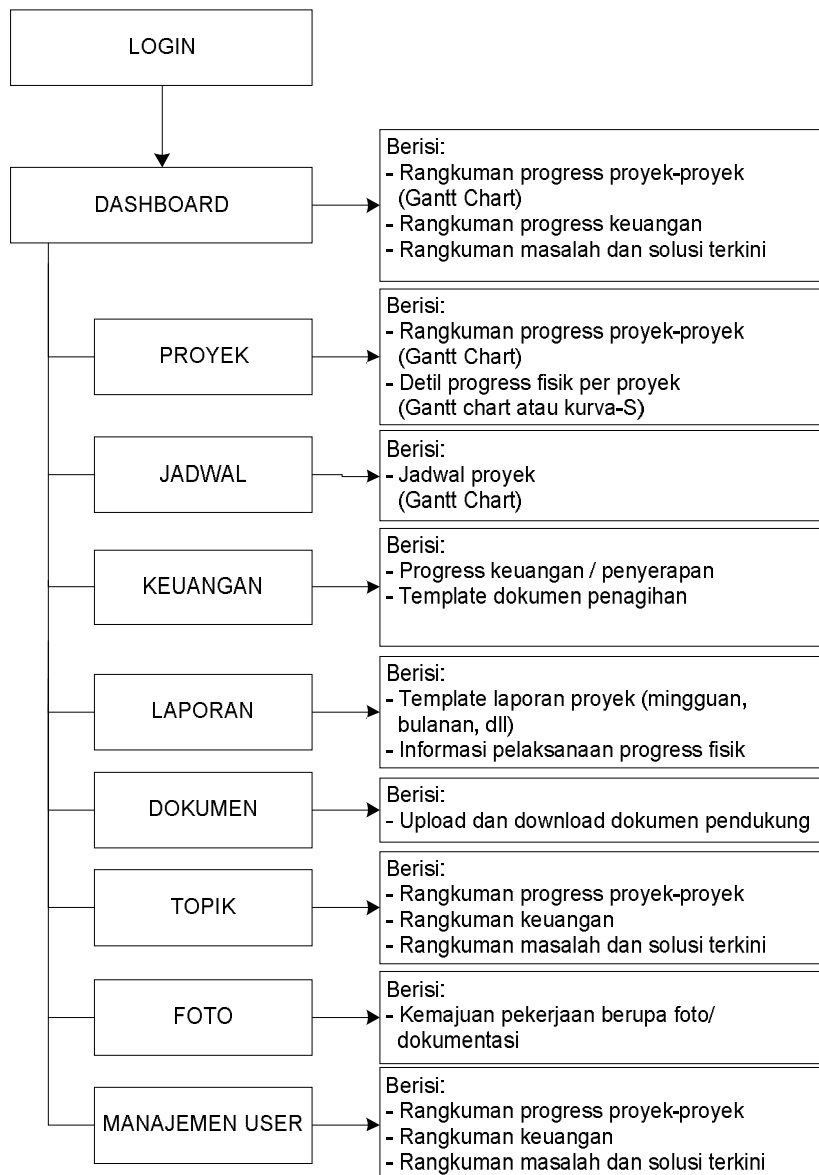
LOGIN

DASHBOARD

Berisi:
- Rangkuman progress proyek-proyek (Gantt Chart)
- Rangkuman progress keuangan
- Rangkuman masalah dan solusi terkini

PROYEK

Berisi:
- Rangkuman progress proyek-proyek (Gantt Chart)
- Detil progress fisik per proyek (Gantt chart atau kurva-S)

JADWAL

Berisi:
- Jadwal proyek (Gantt Chart)

KEUANGAN

Berisi:
- Progress keuangan / penyerapan
- Template dokumen penagihan

LAPORAN

Berisi:
- Template laporan proyek (mingguan, bulanan, dll)
- Informasi pelaksanaan progress fisik

DOKUMEN

Berisi:
- Upload dan download dokumen pendukung

TOPIK

Berisi:
- Rangkuman progress proyek-proyek
- Rangkuman keuangan
- Rangkuman masalah dan solusi terkini

FOTO

Berisi:
- Kemajuan pekerjaan berupa foto/ dokumentasi

MANAJEMEN USER

Berisi:
- Rangkuman progress proyek-proyek
- Rangkuman keuangan
- Rangkuman masalah dan solusi terkini